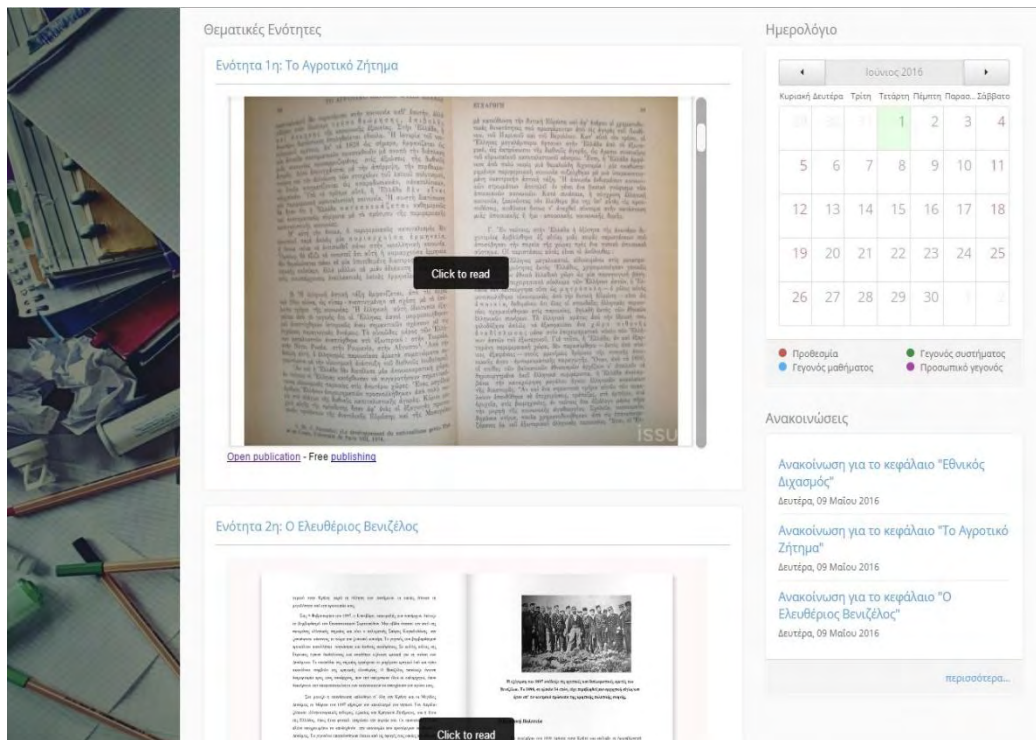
Θεματικές Ενότητες

Ενότητα 1η: Το Αγροτικό Ζήτημα

Click to read

issuu

Open publication - Free publishing

Ενότητα 2η: Ο Ελευθέριος Βενιζέλος

Click to read

Ημερολόγιο

Ιούνιος 2016

| Κυριακή | Δευτέρα | Τρίτη | Τετάρτη | Πέμπτη | Παρασ.. | Σάββατο |
|---|---|---|---|---|---|---|
| 29 | 30 | 31 | 1 | 2 | 3 | 4 |
| 5 | 6 | 7 | 8 | 9 | 10 | 11 |
| 12 | 13 | 14 | 15 | 16 | 17 | 18 |
| 19 | 20 | 21 | 22 | 23 | 24 | 25 |
| 26 | 27 | 28 | 29 | 30 | 1 | 2 |

Προθεσμία
Γεγονός συστήματος
Γεγονός μαθήματος
Προσωπικό γεγονός

Ανακοινώσεις

Ανακοίνωση για το κεφάλαιο "Εθνικός Διχασμός"
Δευτέρα, 09 Μαΐου 2016

Ανακοίνωση για το κεφάλαιο "Το Αγροτικό Ζήτημα"
Δευτέρα, 09 Μαΐου 2016

Ανακοίνωση για το κεφάλαιο "Ο Ελευθέριος Βενιζέλος"
Δευτέρα, 09 Μαΐου 2016

περισσότερα...